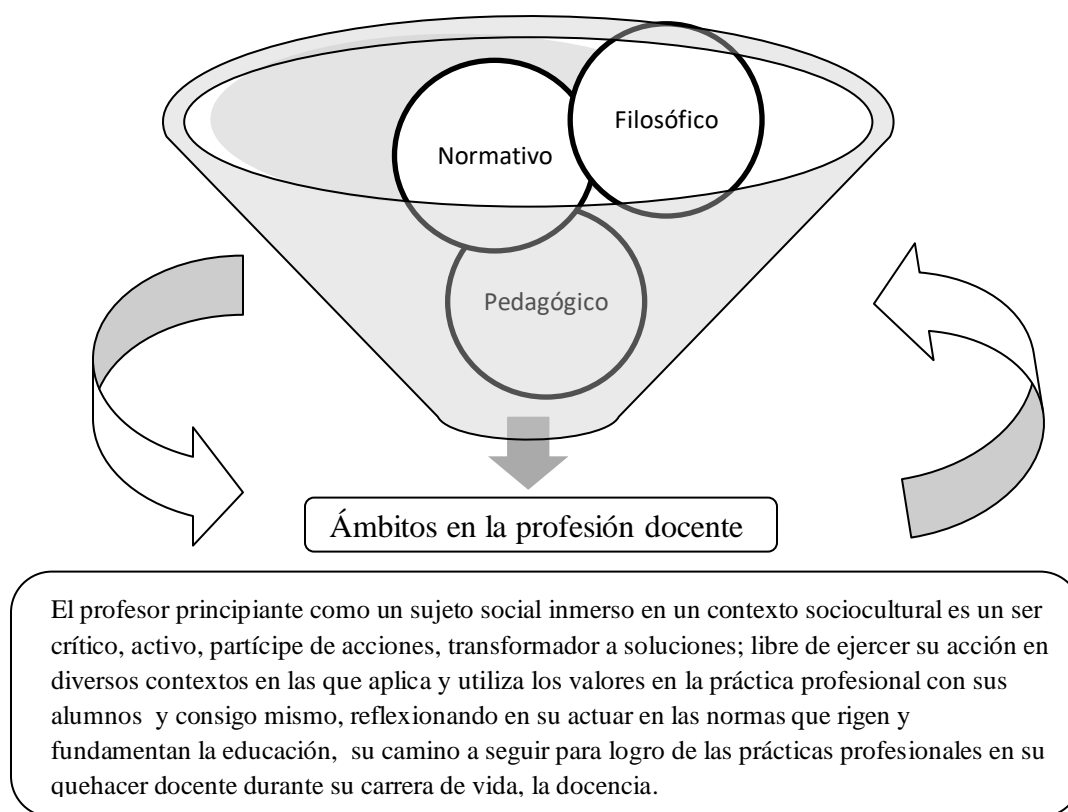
Normativo

Filosófico

Pedagógico

Ámbitos en la profesión docente

El profesor principiante como un sujeto social inmerso en un contexto sociocultural es un ser crítico, activo, partícipe de acciones, transformador a soluciones; libre de ejercer su acción en diversos contextos en las que aplica y utiliza los valores en la práctica profesional con sus alumnos y consigo mismo, reflexionando en su actuar en las normas que rigen y fundamentan la educación, su camino a seguir para logro de las prácticas profesionales en su quehacer docente durante su carrera de vida, la docencia.